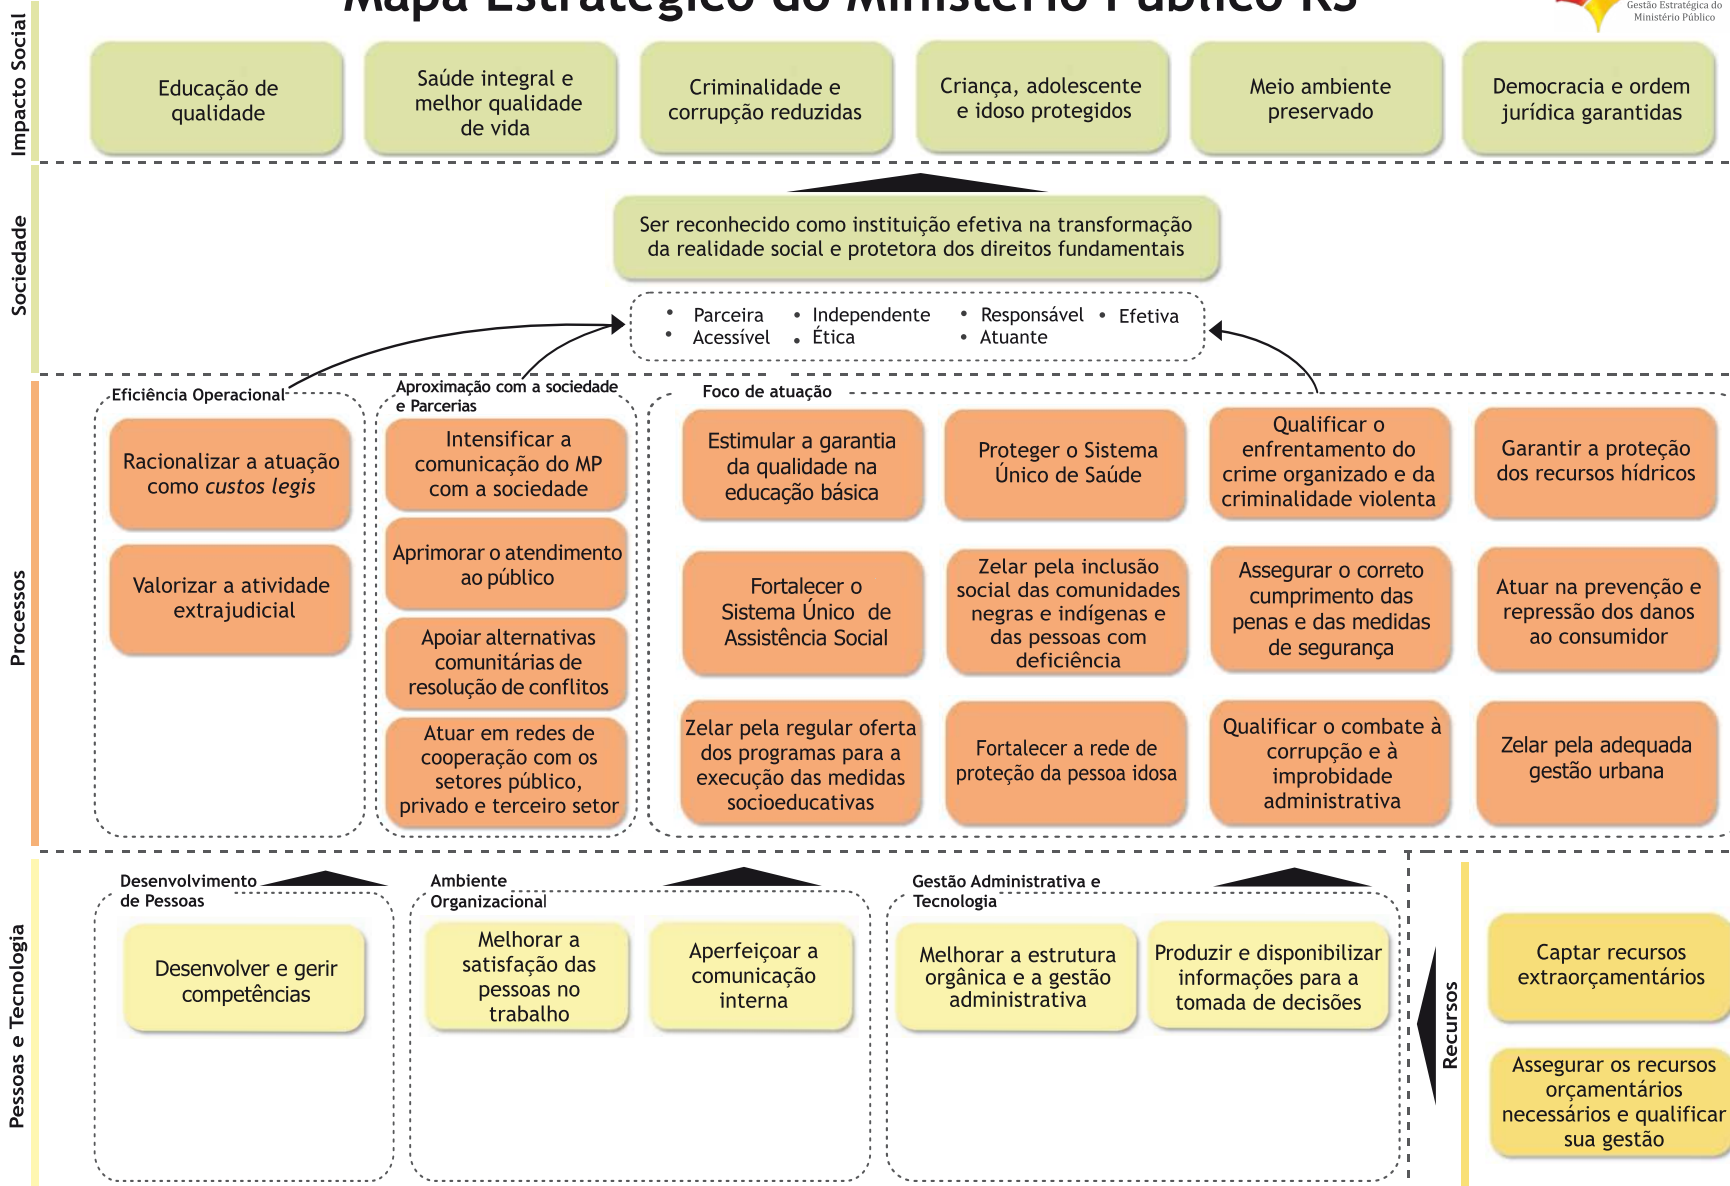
Mapa Estratégico do Ministério Público RS

Gestão Estratégica do Ministério Público

Impacto Social

Educação de qualidade

Saúde integral e melhor qualidade de vida

Criminalidade e corrupção reduzidas

Criança, adolescente e idoso protegidos

Meio ambiente preservado

Democracia e ordem jurídica garantidas

Sociedade

Ser reconhecido como instituição efetiva na transformação da realidade social e protetora dos direitos fundamentais

• Parceira • Acessível • Independente • Ética • Responsável • Atuante • Efetiva

Processos

Eficiência Operacional

Racionalizar a atuação como *custos legis*

Valorizar a atividade extrajudicial

Aproximação com a sociedade e Parcerias

Intensificar a comunicação do MP com a sociedade

Aprimorar o atendimento ao público

Apoiar alternativas comunitárias de resolução de conflitos

Atuar em redes de cooperação com os setores público, privado e terceiro setor

Foco de atuação

Estimular a garantia da qualidade na educação básica

Proteger o Sistema Único de Saúde

Qualificar o enfrentamento do crime organizado e da criminalidade violenta

Garantir a proteção dos recursos hídricos

Fortalecer o Sistema Único de Assistência Social

Zelar pela inclusão social das comunidades negras e indígenas e das pessoas com deficiência

Assegurar o correto cumprimento das penas e das medidas de segurança

Atuar na prevenção e repressão dos danos ao consumidor

Zelar pela regular oferta dos programas para a execução das medidas socioeducativas

Fortalecer a rede de proteção da pessoa idosa

Qualificar o combate à corrupção e à improbidade administrativa

Zelar pela adequada gestão urbana

Pessoas e Tecnologia

Desenvolvimento de Pessoas

Desenvolver e gerir competências

Ambiente Organizacional

Melhorar a satisfação das pessoas no trabalho

Aperfeiçoar a comunicação interna

Gestão Administrativa e Tecnologia

Melhorar a estrutura orgânica e a gestão administrativa

Produzir e disponibilizar informações para a tomada de decisões

Recursos

Captar recursos extraorçamentários

Assegurar os recursos orçamentários necessários e qualificar sua gestão